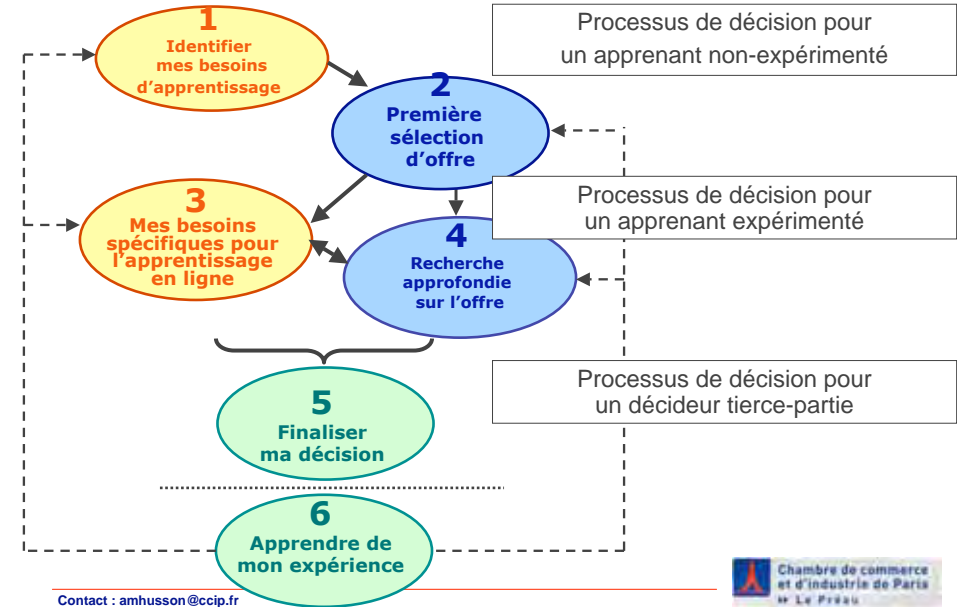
1
Identifier mes besoins d'apprentissage

2
Première sélection d'offre

3
Mes besoins spécifiques pour l'apprentissage en ligne

4
Recherche approfondie sur l'offre

5
Finaliser ma décision

6
Apprendre de mon expérience

Processus de décision pour un apprenant non-expérimenté

Processus de décision pour un apprenant expérimenté

Processus de décision pour un décideur tierce-partie

Contact : amhusson@ccip.fr

Chambre de commerce et d'industrie de Paris
» Le Préau